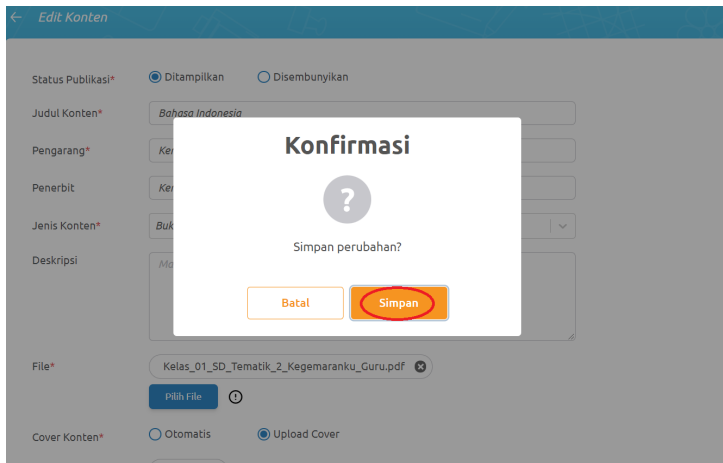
Edit Konten

Status Publikasi* Ditampilkan Disembunyikan

Judul Konten* Bahasa Indonesia

Pengarang* Ke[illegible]

Penerbit Ke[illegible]

Jenis Konten* Buk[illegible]

Deskripsi Ma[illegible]

Konfirmasi

?

Simpan perubahan?

Batal Simpan

File* Kelas_01_SD_Tematik_2_Kegemaranku_Guru.pdf

Pilih File

Cover Konten* Otomatis Upload Cover